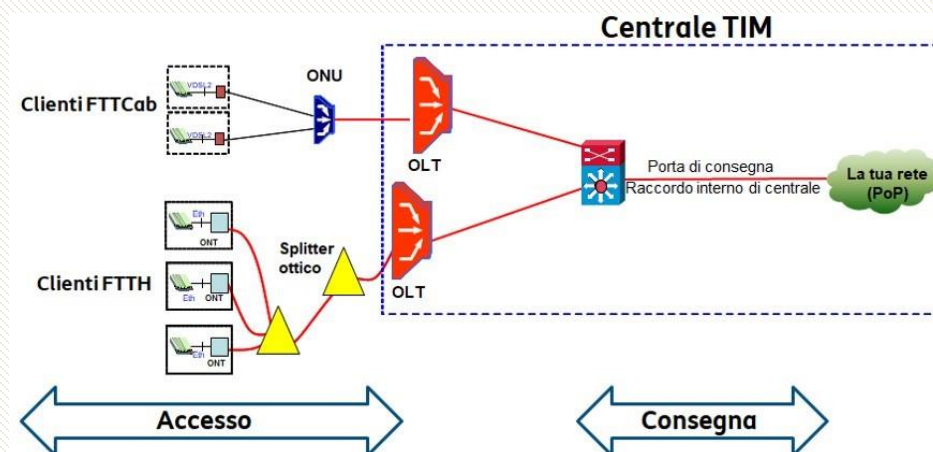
Centrale TIM

Clienti FTTCab

VDSL2

VDSL2

ONU

OLT

Porta di consegna

Raccordo interno di centrale

La tua rete (PoP)

Eth

ONT

Splitter ottico

Clienti FTTH

Eth ONT

Eth

ONT

OLT

Accesso

Consegna